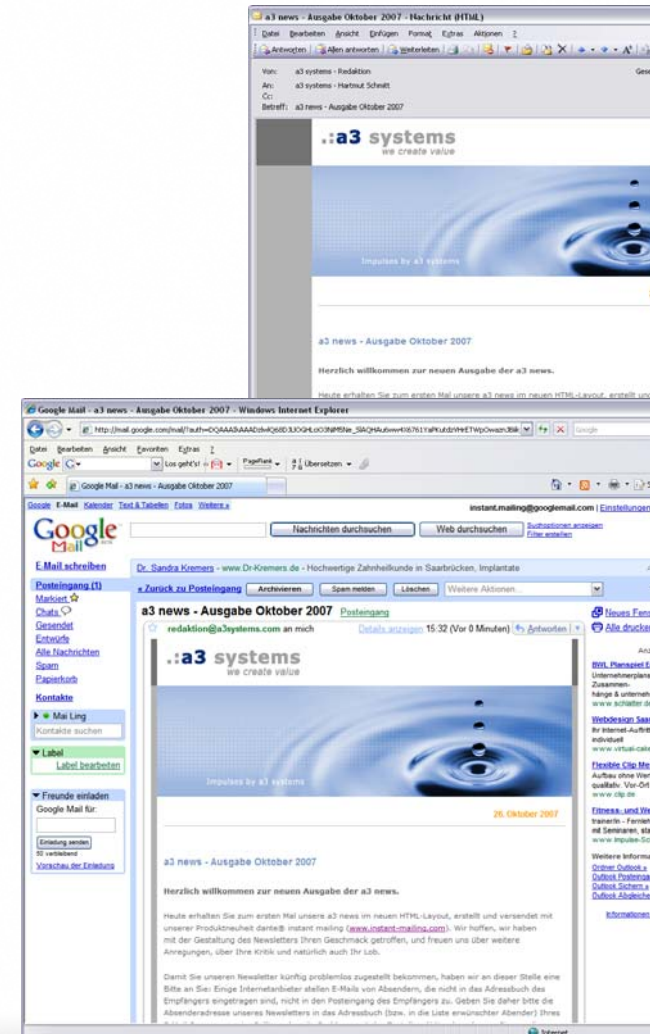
a3 news - Ausgabe Oktober 2007 - Nachricht (HTML)

Datei Bearbeiten Ansicht Einfügen Format Extras Aktionen ?

Antworten | Allen antworten | Weiterleiten

Von: a3 systems - Redaktion
An: a3 systems - Hartmut Schmitt
Cc:
Betreff: a3 news - Ausgabe Oktober 2007

.:a3 systems
we create value

Impulses by a3 systems

a3 news - Ausgabe Oktober 2007

Herzlich willkommen zur neuen Ausgabe der a3 news.

Heute erhalten Sie zum ersten Mal unsere a3 news im neuen HTML-Layout, erstellt und

Google Mail - a3 news - Ausgabe Oktober 2007 - Windows Internet Explorer

Datei Bearbeiten Ansicht Favoriten Extras ?

Google Mail - a3 news - Ausgabe Oktober 2007

Google E-Mail Kalender Text & Tabellen Fotos Weitere »

instant.mailing@googlemail.com | Einstellungen

Nachrichten durchsuchen Web durchsuchen

E-Mail schreiben
Posteingang (1)
Markiert
Chats
Gesendet
Entwürfe
Alle Nachrichten
Spam
Papierkorb
Kontakte

Mai Ling
Kontakte suchen

Label
Label bearbeiten

Freunde einladen
Google Mail für:
Einladung senden
Vorschau der Einladung

Dr. Sandra Kremers - www.Dr-Kremers.de - Hochwertige Zahnheilkunde in Saarbrücken, Implantate

« Zurück zu Posteingang Archivieren Spam melden Löschen Weitere Aktionen...

a3 news - Ausgabe Oktober 2007 Posteingang

redaktion@a3systems.com an mich Details anzeigen 15:32 (Vor 0 Minuten) Antworten

.:a3 systems
we create value

Impulses by a3 systems

26. Oktober 2007

a3 news - Ausgabe Oktober 2007

Herzlich willkommen zur neuen Ausgabe der a3 news.

Heute erhalten Sie zum ersten Mal unsere a3 news im neuen HTML-Layout, erstellt und versendet mit unserer Produktneuheit dante® instant mailing (www.instant-mailing.com). Wir hoffen, wir haben mit der Gestaltung des Newsletters Ihren Geschmack getroffen, und freuen uns über weitere Anregungen, über Ihre Kritik und natürlich auch Ihr Lob.

Damit Sie unseren Newsletter künftig problemlos zugestellt bekommen, haben wir an dieser Stelle eine Bitte an Sie: Einige Internetanbieter stellen E-Mails von Absendern, die nicht in das Adressbuch des Empfängers eingetragen sind, nicht in den Posteingang des Empfängers zu. Geben Sie daher bitte die Absenderadresse unseres Newsletters in das Adressbuch (bzw. in die Liste erwünschter Absender) Ihres

Neues Fenster
Alle drucken

BWL Planspiel
Webdesign Saar
www.virtual-cali
Flexible Clip Me
www.clip.de
Fitness- und We
www.impulse-Sc
Weitere Informa
Ordner Outlook
Outlook Sichern

Internet